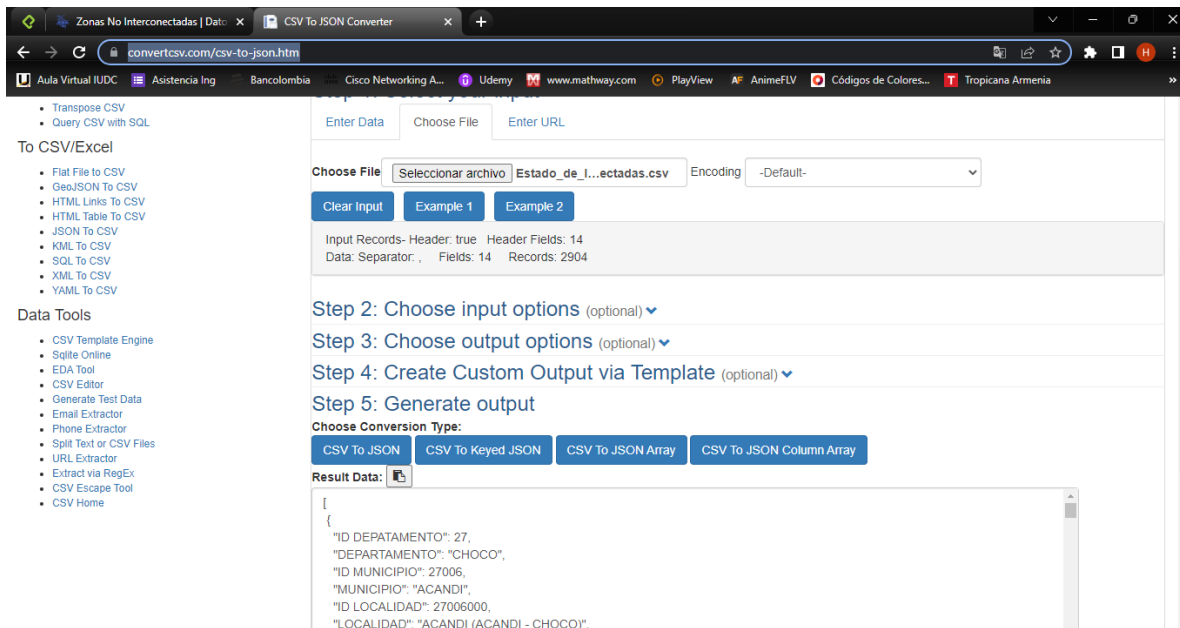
Zonas No Interconectadas | Dato ×
CSV To JSON Converter ×
+

convertcsv.com/csv-to-json.htm

Aula Virtual IUDC   Asistencia Ing   Bancolombia   Cisco Networking A...   Udemy   www.mathway.com   PlayView   AnimeFLV   Códigos de Colores...   Tropicana Armenia

- Transpose CSV
- Query CSV with SQL

To CSV/Excel

- Flat File to CSV
- GeoJSON To CSV
- HTML Links To CSV
- HTML Table To CSV
- JSON To CSV
- KML To CSV
- SQL To CSV
- XML To CSV
- YAML To CSV

Data Tools

- CSV Template Engine
- Sqlite Online
- EDA Tool
- CSV Editor
- Generate Test Data
- Email Extractor
- Phone Extractor
- Split Text or CSV Files
- URL Extractor
- Extract via RegEx
- CSV Escape Tool
- CSV Home

Enter Data   Choose File   Enter URL

Choose File  Seleccionar archivo  Estado_de_I...ectadas.csv   Encoding  -Default-

Clear Input   Example 1   Example 2

Input Records- Header: true   Header Fields: 14
Data: Separator: ,   Fields: 14   Records: 2904

Step 2: Choose input options (optional)
Step 3: Choose output options (optional)
Step 4: Create Custom Output via Template (optional)
Step 5: Generate output
Choose Conversion Type:
CSV To JSON   CSV To Keyed JSON   CSV To JSON Array   CSV To JSON Column Array
Result Data:

[
{
"ID DEPATAMENTO": 27,
"DEPARTAMENTO": "CHOCO",
"ID MUNICIPIO": 27006,
"MUNICIPIO": "ACANDI",
"ID LOCALIDAD": 27006000,
"LOCALIDAD": "ACANDI (ACANDI - CHOCO)",